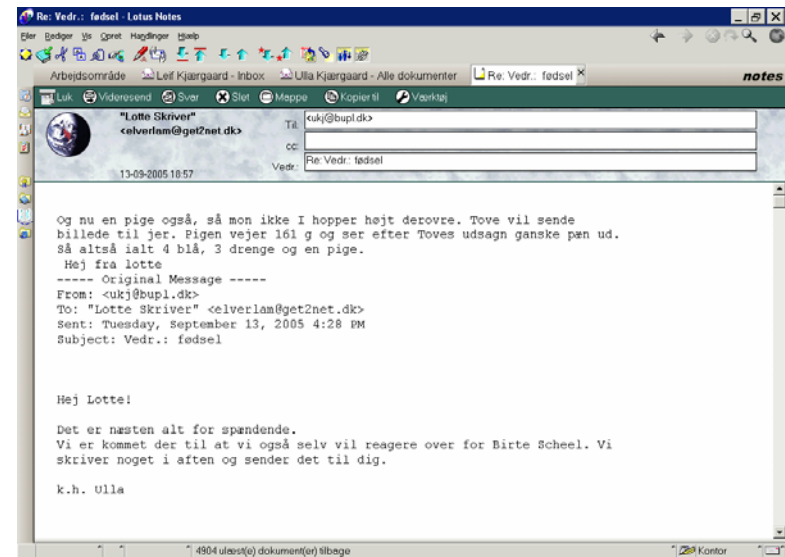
Re: Vedr.: fødsel - Lotus Notes

Filer Rediger Vis Opret Handlinger Hjælp

Arbejdsområde | Leif Kjærgaard - Inbox | Ulla Kjærgaard - Alle dokumenter | Re: Vedr.: fødsel

notes

Luk | Videresend | Svar | Slet | Mappe | Kopier til | Værktøj

"Lotte Skriver" <elverlam@get2net.dk>

13-09-2005 10:57

Til: <ukj@bupl.dk>
cc:
Vedr.: Re: Vedr.: fødsel

Og nu en pige også, så mon ikke I hopper højt derovre. Tove vil sende billede til jer. Pigen vejer 161 g og ser efter Toves udsagn ganske pæn ud.
Så altså ialt 4 blå, 3 drenge og en pige.
Hej fra lotte
----- Original Message -----
From: <ukj@bupl.dk>
To: "Lotte Skriver" <elverlam@get2net.dk>
Sent: Tuesday, September 13, 2005 4:28 PM
Subject: Vedr.: fødsel

Hej Lotte!

Det er næsten alt for spændende.
Vi er kommet der til at vi også selv vil reagere over for Birte Scheel. Vi skriver noget i aften og sender det til dig.

k.h. Ulla

4904 ulæst(e) dokument(er) tilbage

Kontor